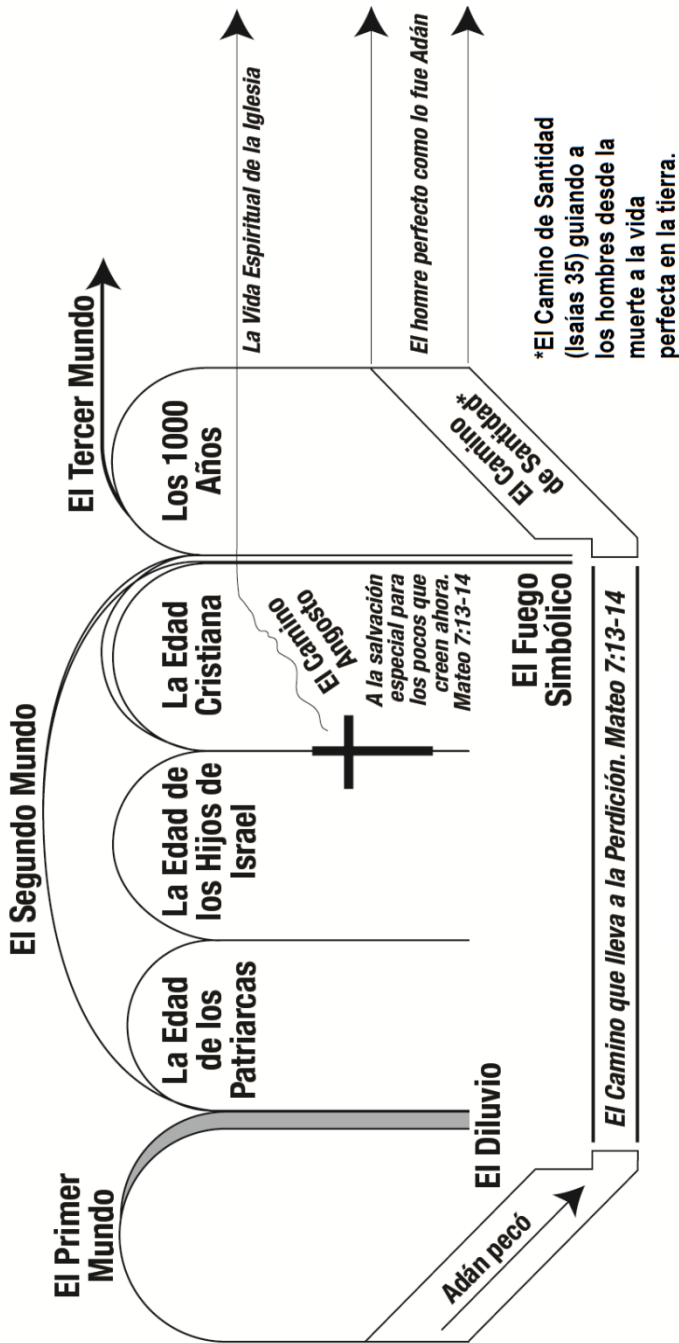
El Primer Mundo

El Segundo Mundo

El Tercer Mundo

La Edad de los Patriarcas

La Edad de los Hijos de Israel

La Edad Cristiana

Los 1000 Años

El Diluvio

El Fuego Simbólico

Adán pecó

El Camino que lleva a la Perdición. Mateo 7:13-14

El Camino Angosto

A la salvación especial para los pocos que creen ahora. Mateo 7:13-14

El Camino de Santidad*

La Vida Espiritual de la Iglesia

El homre perfecto como lo fue Adán

*El Camino de Santidad (Isaías 35) guiando a los hombres desde la muerte a la vida perfecta en la tierra.